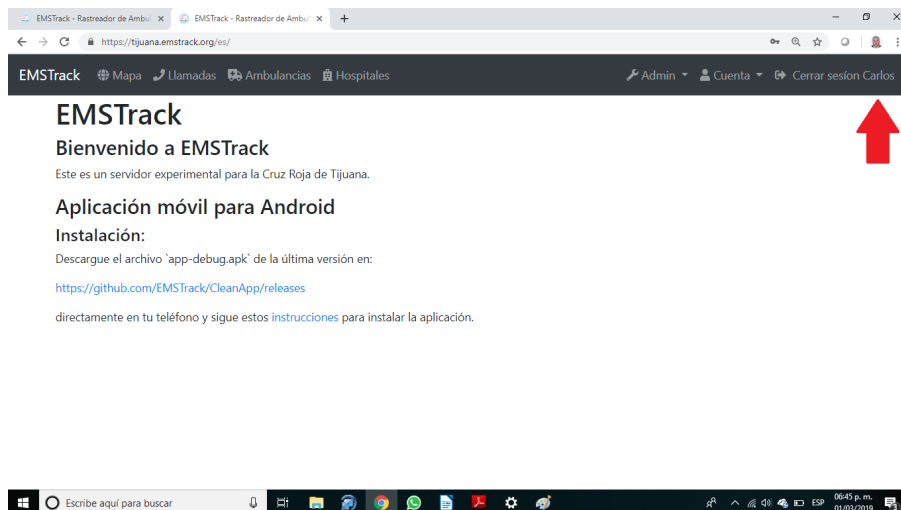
EMSTrack - Rastreador de Ambul ×
EMSTrack - Rastreador de Ambul ×
+

https://tijuana.emstrack.org/es/

EMSTrack Mapa Llamadas Ambulancias Hospitales
Admin Cuenta Cerrar sesíon Carlos

EMSTrack

Bienvenido a EMSTrack

Este es un servidor experimental para la Cruz Roja de Tijuana.

Aplicación móvil para Android

Instalación:

Descargue el archivo `app-debug.apk` de la última versión en:

https://github.com/EMSTrack/CleanApp/releases

directamente en tu teléfono y sigue estos instrucciones para instalar la aplicación.

Escribe aquí para buscar
ESP
06:45 p. m.
01/03/2019